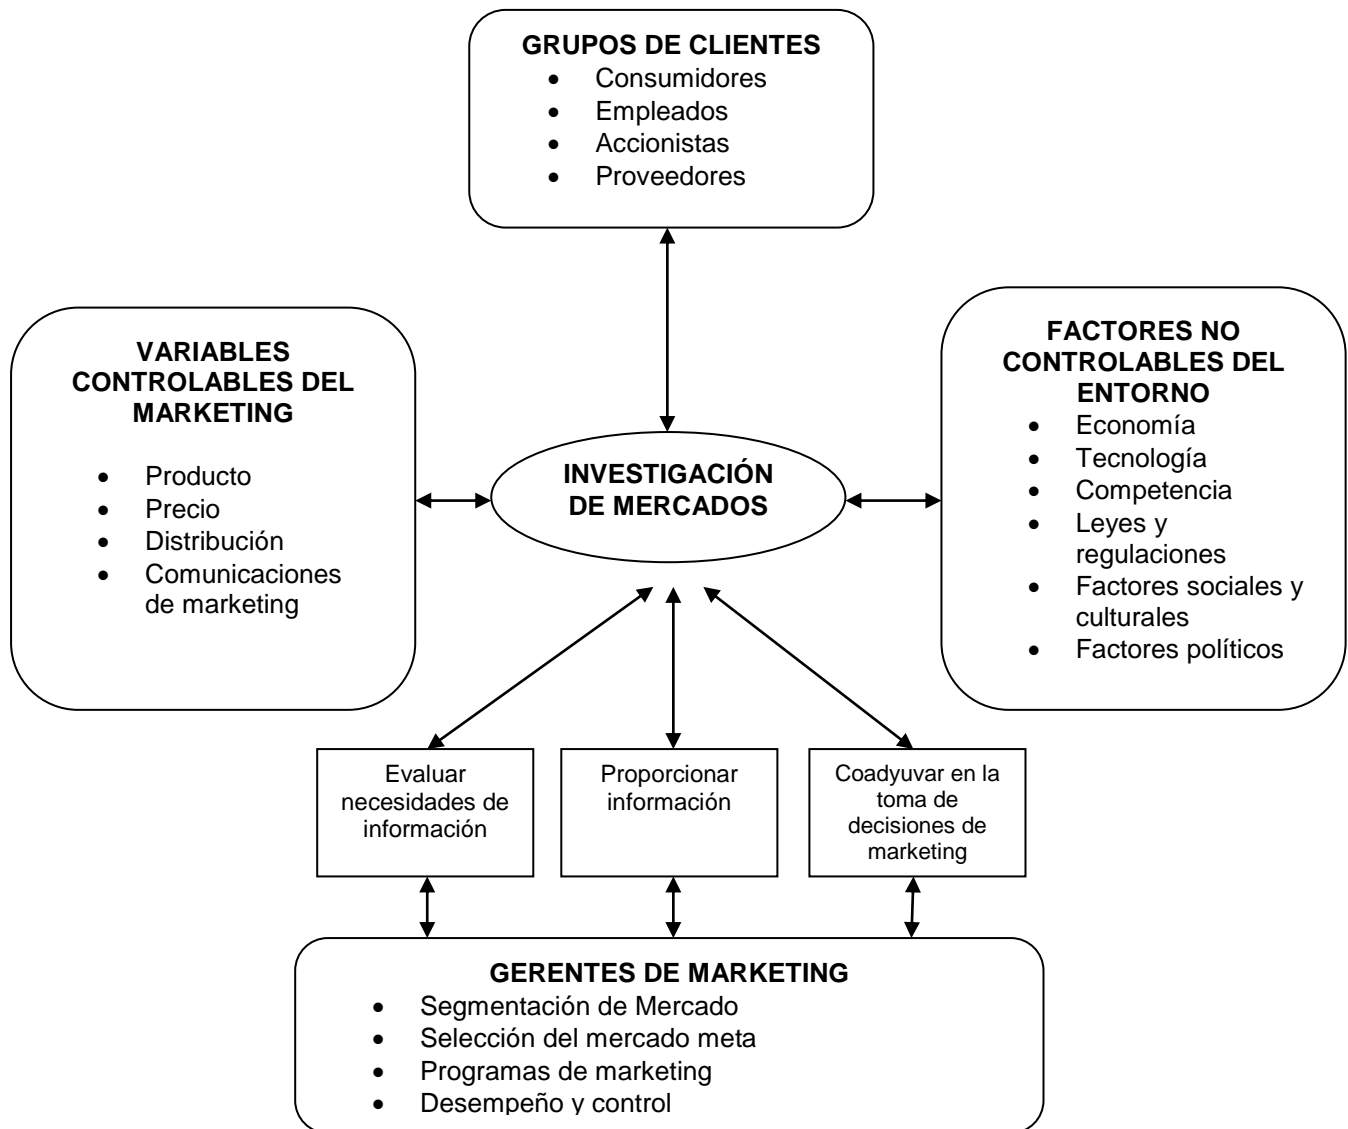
GRUPOS DE CLIENTES
- Consumidores
- Empleados
- Accionistas
- Proveedores

VARIABLES CONTROLABLES DEL MARKETING
- Producto
- Precio
- Distribución
- Comunicaciones de marketing

INVESTIGACIÓN DE MERCADOS

FACTORES NO CONTROLABLES DEL ENTORNO
- Economía
- Tecnología
- Competencia
- Leyes y regulaciones
- Factores sociales y culturales
- Factores políticos

Evaluar necesidades de información

Proporcionar información

Coadyuvar en la toma de decisiones de marketing

GERENTES DE MARKETING
- Segmentación de Mercado
- Selección del mercado meta
- Programas de marketing
- Desempeño y control